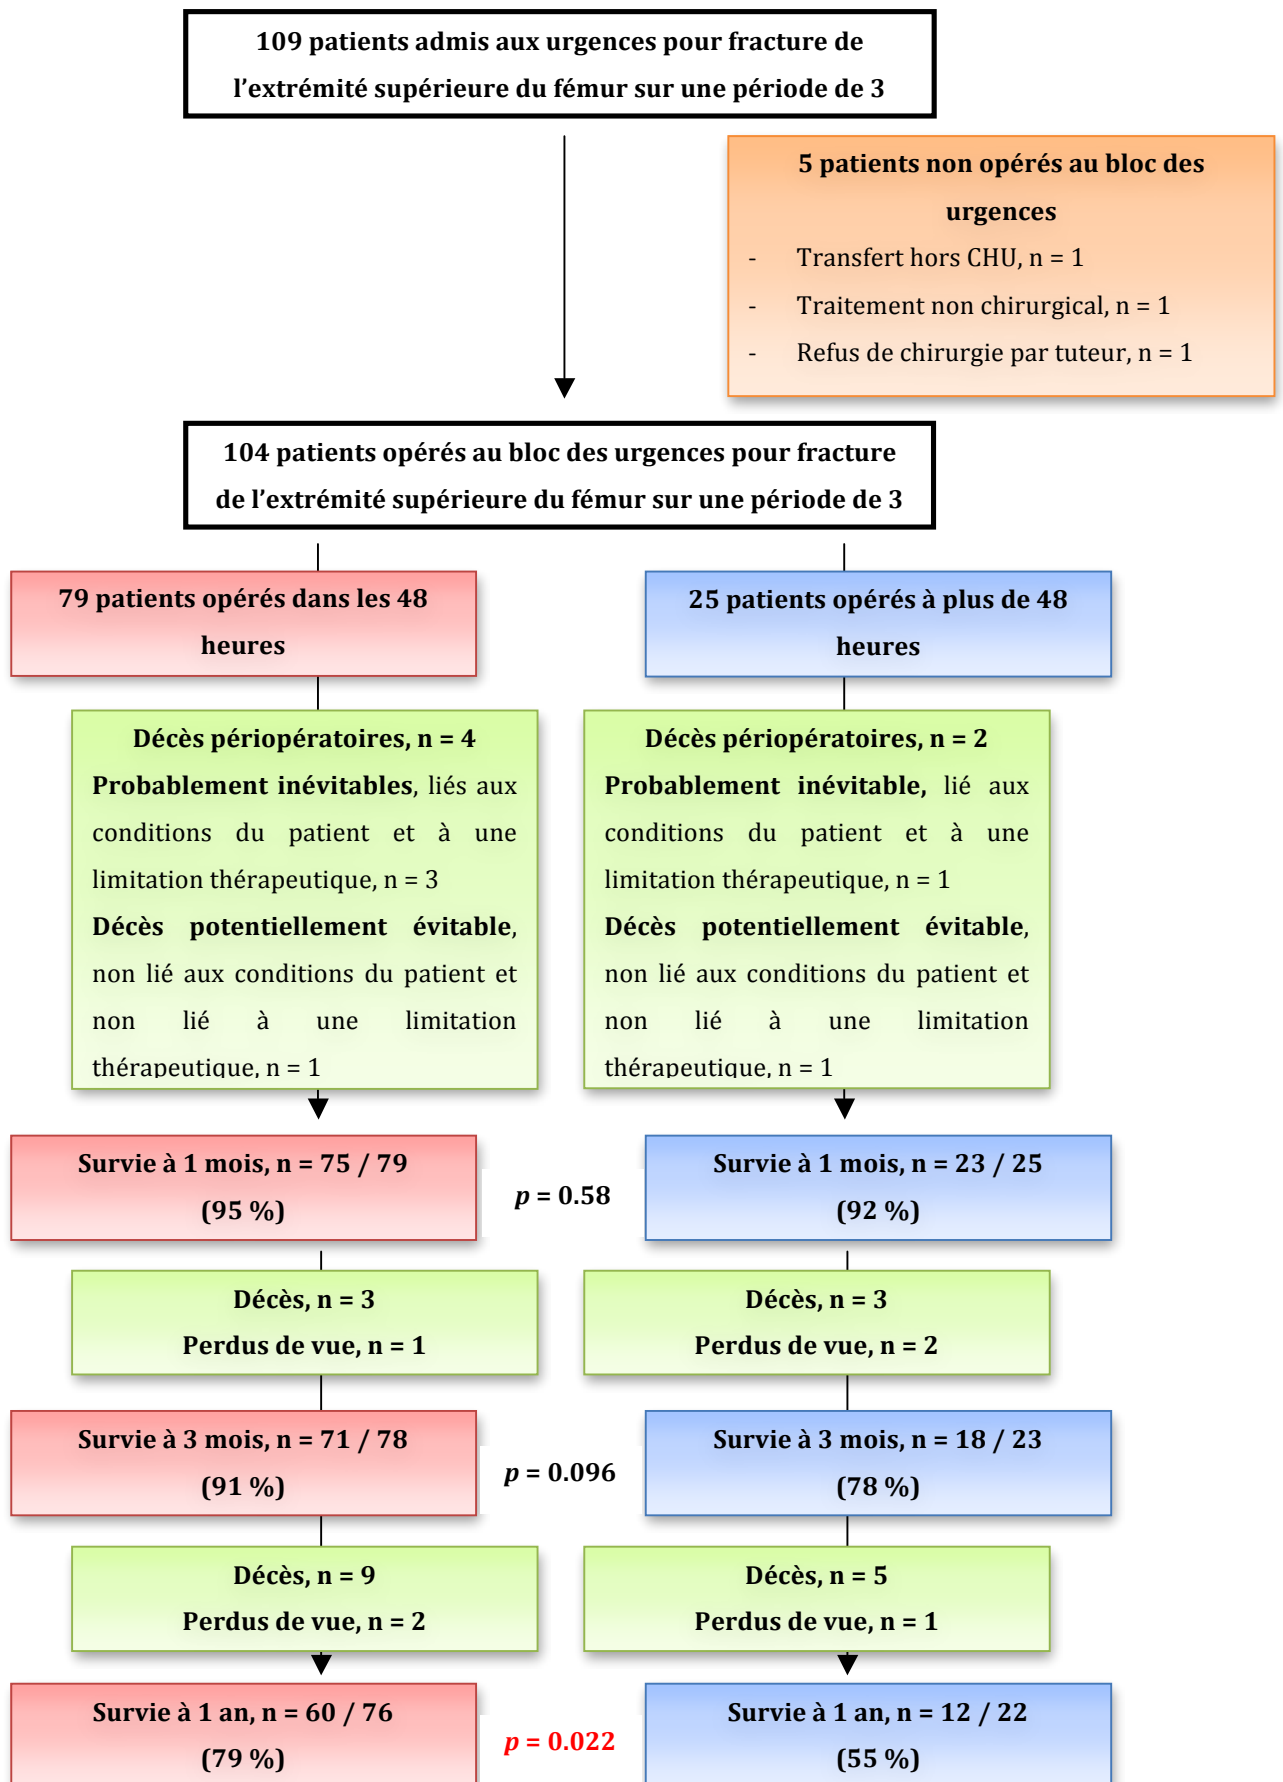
109 patients admis aux urgences pour fracture de l'extrémité supérieure du fémur sur une période de 3

5 patients non opérés au bloc des urgences
- Transfert hors CHU, n = 1
- Traitement non chirurgical, n = 1
- Refus de chirurgie par tuteur, n = 1

104 patients opérés au bloc des urgences pour fracture de l'extrémité supérieure du fémur sur une période de 3

79 patients opérés dans les 48 heures

25 patients opérés à plus de 48 heures

Décès périopératoires, n = 4
**Probablement inévitables**, liés aux conditions du patient et à une limitation thérapeutique, n = 3
**Décès potentiellement évitable**, non lié aux conditions du patient et non lié à une limitation thérapeutique, n = 1

Décès périopératoires, n = 2
**Probablement inévitable**, lié aux conditions du patient et à une limitation thérapeutique, n = 1
**Décès potentiellement évitable**, non lié aux conditions du patient et non lié à une limitation thérapeutique, n = 1

Survie à 1 mois, n = 75 / 79 (95 %)

$p$ = 0.58

Survie à 1 mois, n = 23 / 25 (92 %)

Décès, n = 3
Perdus de vue, n = 1

Décès, n = 3
Perdus de vue, n = 2

Survie à 3 mois, n = 71 / 78 (91 %)

$p$ = 0.096

Survie à 3 mois, n = 18 / 23 (78 %)

Décès, n = 9
Perdus de vue, n = 2

Décès, n = 5
Perdus de vue, n = 1

Survie à 1 an, n = 60 / 76 (79 %)

$p$ = 0.022

Survie à 1 an, n = 12 / 22 (55 %)